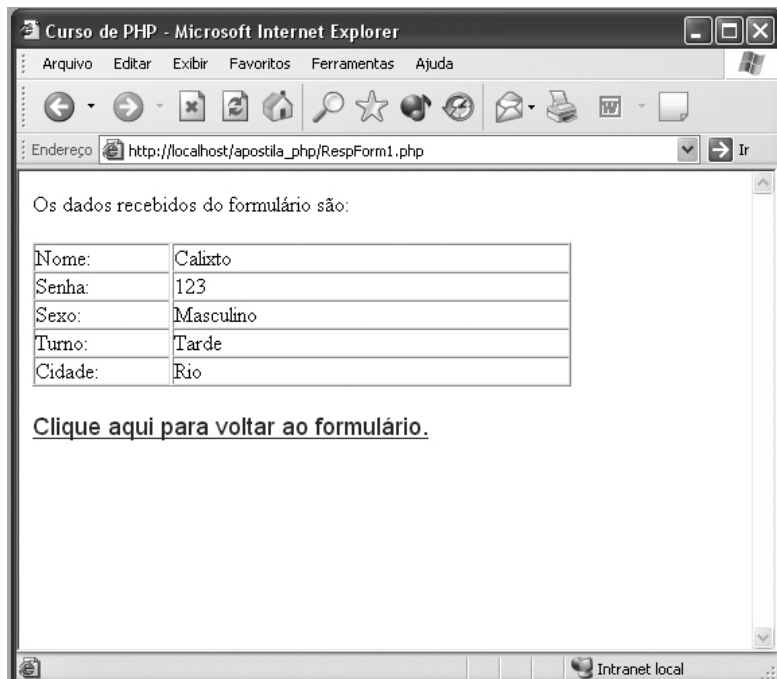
Curso de PHP - Microsoft Internet Explorer

Arquivo Editar Exibir Favoritos Ferramentas Ajuda

Endereço http://localhost/apostila_php/RespForm1.php Ir

Os dados recebidos do formulário são:

| | |
|---|---|
| Nome: | Calixto |
| Senha: | 123 |
| Sexo: | Masculino |
| Turno: | Tarde |
| Cidade: | Rio |

Clique aqui para voltar ao formulário.

Intranet local